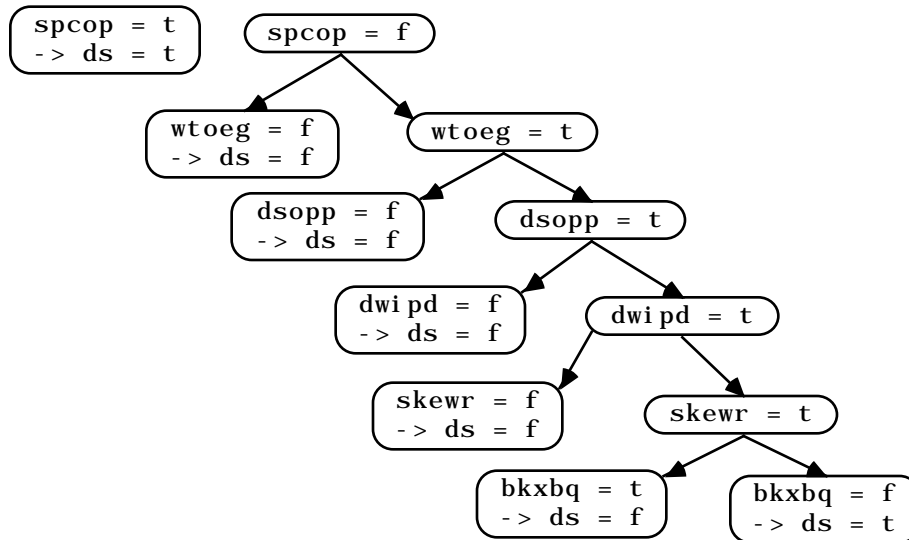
spcop = t
-> ds = t

spcop = f

wtoeg = f
-> ds = f

wtoeg = t

dsopp = f
-> ds = f

dsopp = t

dwipd = f
-> ds = f

dwipd = t

skewr = f
-> ds = f

skewr = t

bkxbq = t
-> ds = f

bkxbq = f
-> ds = t